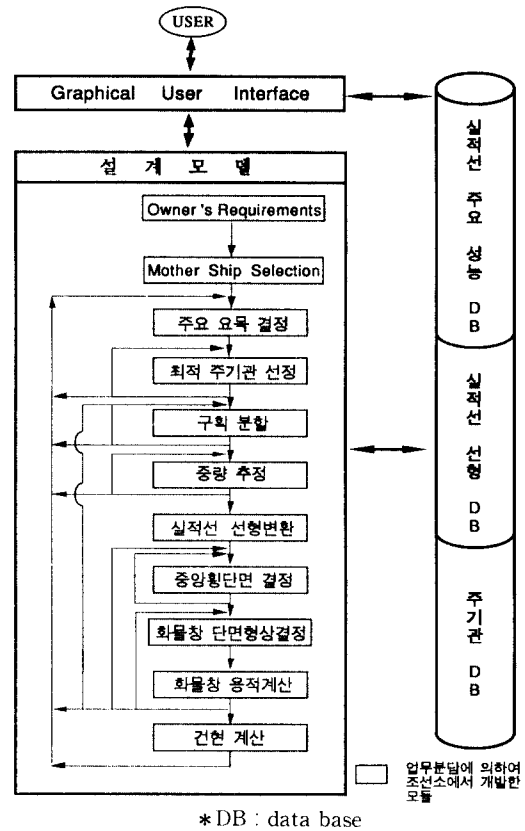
USER

Graphical User Interface

설 계 모 델

Owner's Requirements

Mother Ship Selection

주요 요목 결정

최적 주기관 선정

구획 분할

중량 추정

실적선 선형변환

중앙횡단면 결정

화물창 단면형상결정

화물창 용적계산

건현 계산

실적선 주요 성능 DB

실적선 선형 DB

주기관 DB

업무분담에 의하여 조선소에서 개발한 모듈

* DB : data base